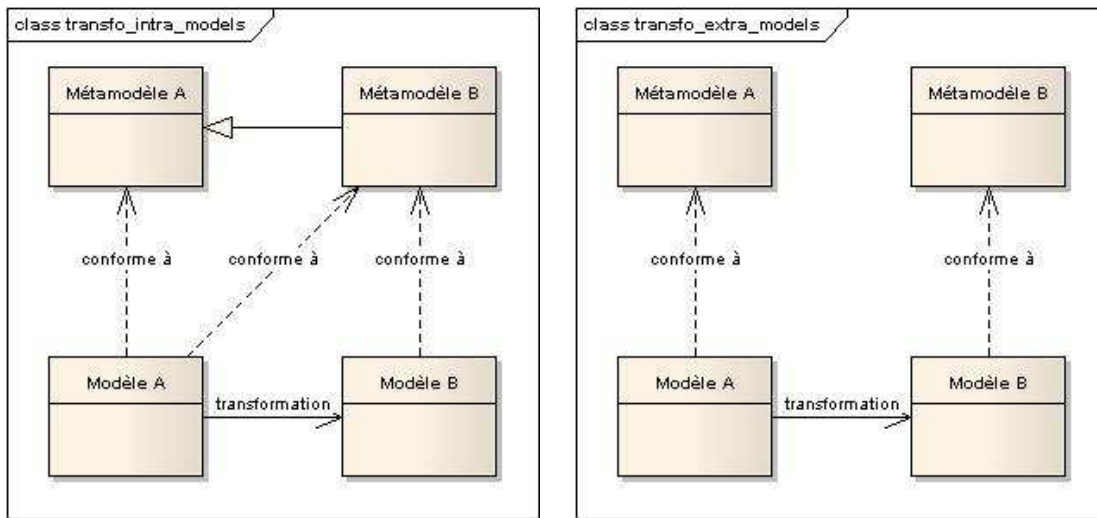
class transfo_intra_models

Métamodèle A

Métamodèle B

conforme à

conforme à

conforme à

Modèle A

transformation

Modèle B

class transfo_extra_models

Métamodèle A

Métamodèle B

conforme à

conforme à

Modèle A

transformation

Modèle B